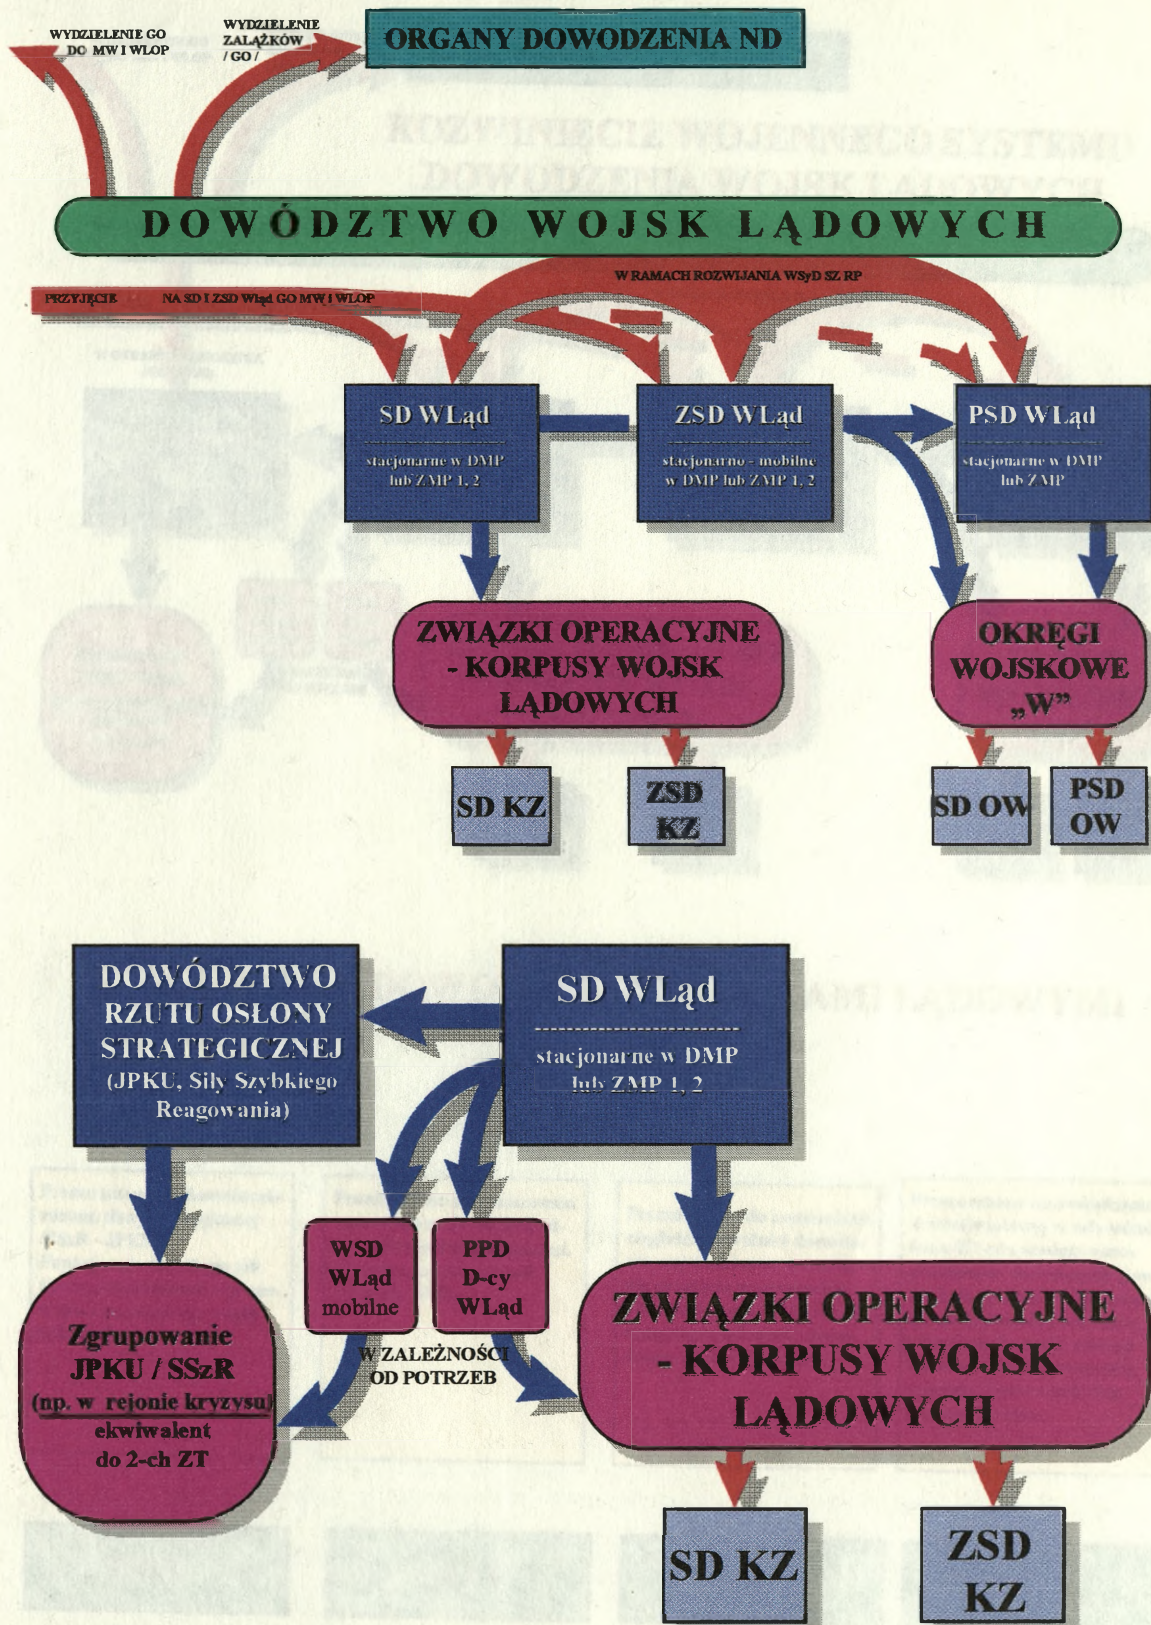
WYDZIELENIE GO DO MW I WLOP

WYDZIELENIE ZALĄŻKÓW / GO /

ORGANY DOWODZENIA ND

DOWÓDZTWO WOJSK LĄDOWYCH

W RAMACH ROZWIJANIA WSyD SZ RP

PRZYJĘCIE NA SD I ZSD WLąd GO MW i WLOP

SD WLąd
stacjonarne w DMP lub ZMP 1, 2

ZSD WLąd
stacjonarno - mobilne w DMP lub ZMP 1, 2

PSD WLąd
stacjonarne w DMP lub ZMP

ZWIĄZKI OPERACYJNE - KORPUSY WOJSK LĄDOWYCH

OKRĘGI WOJSKOWE „W”

SD KZ

ZSD KZ

SD OW

PSD OW

DOWÓDZTWO RZUTU OSŁONY STRATEGICZNEJ (JPKU, Siły Szybkiego Reagowania)

SD WLąd
stacjonarne w DMP lub ZMP 1, 2

WSD WLąd mobilne

PPD D-cy WLąd

W ZALEŻNOŚCI OD POTRZEB

Zgrupowanie JPKU / SSzR (np. w rejonie kryzysu) ekwiwalent do 2-ch ZT

ZWIĄZKI OPERACYJNE - KORPUSY WOJSK LĄDOWYCH

SD KZ

ZSD KZ